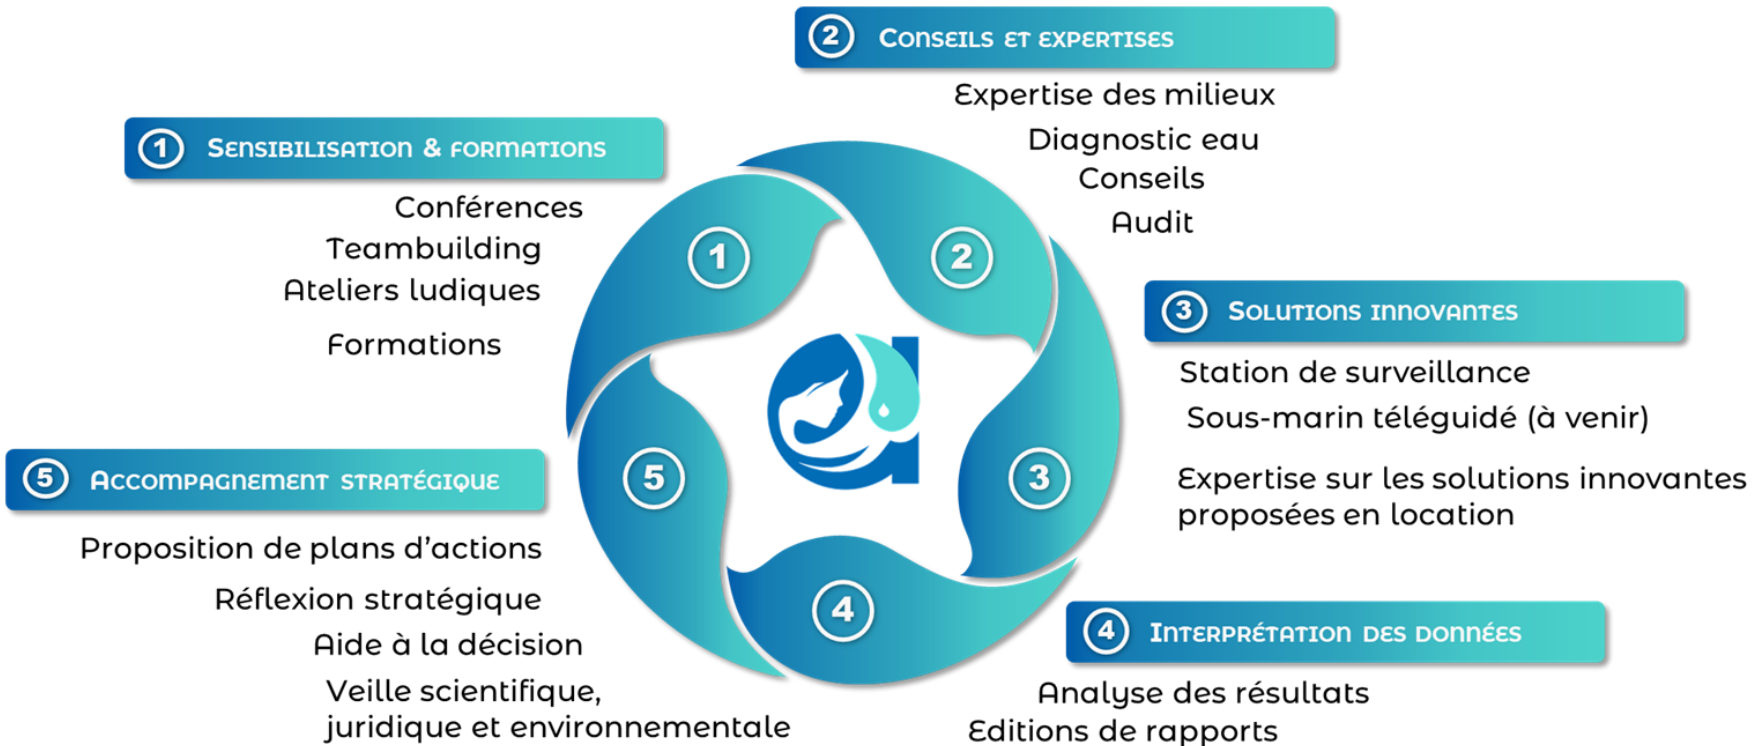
2 Conseils et expertises

Expertise des milieux
Diagnostic eau
Conseils
Audit

1 Sensibilisation & formations

Conférences
Teambuilding
Ateliers ludiques
Formations

1
2
3
4
5

3 Solutions innovantes

Station de surveillance
Sous-marin téléguidé (à venir)
Expertise sur les solutions innovantes proposées en location

5 Accompagnement stratégique

Proposition de plans d'actions
Réflexion stratégique
Aide à la décision
Veille scientifique, juridique et environnementale

4 Interprétation des données

Analyse des résultats
Editions de rapports